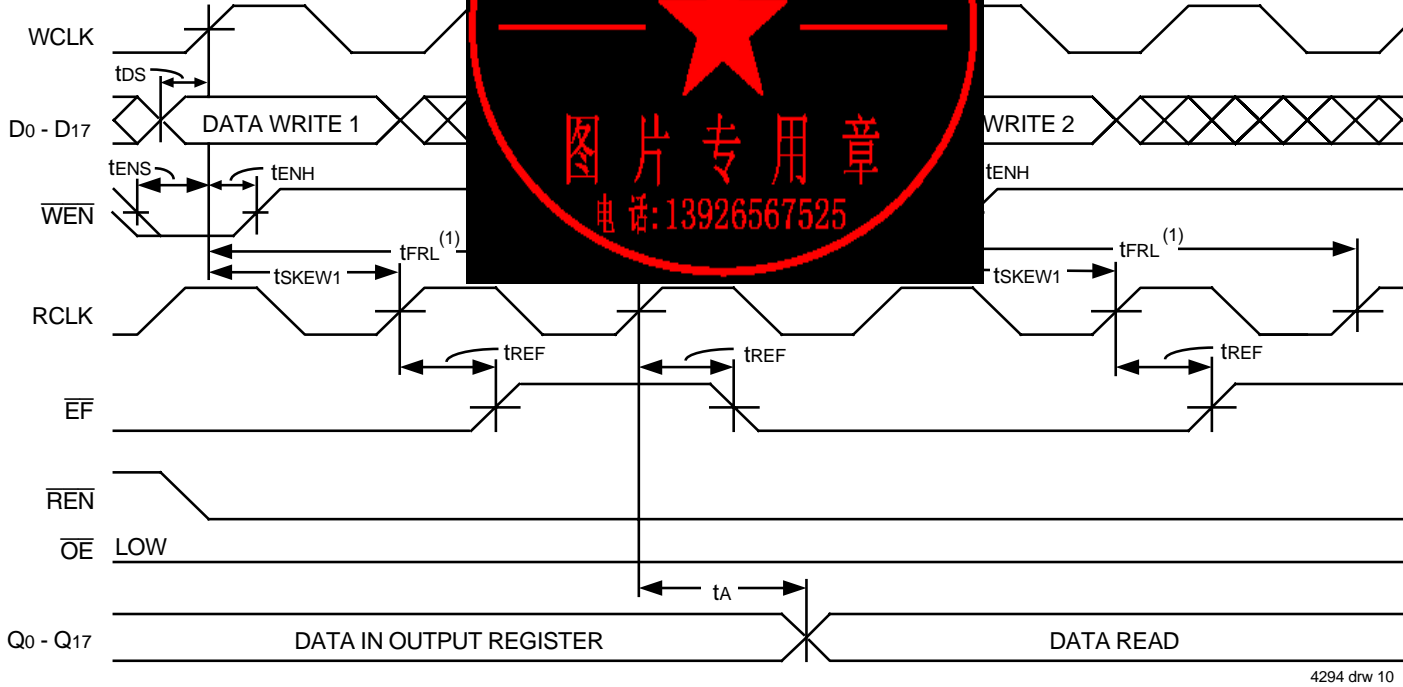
WCLK

tDS

D0 - D17

DATA WRITE 1

WRITE 2

图 片 专 用 章

电话:13926567525

tENS

tENH

tENH

$\overline{WEN}$

tFRL$^{(1)}$

tFRL$^{(1)}$

tSKEW1

tSKEW1

RCLK

tREF

tREF

tREF

$\overline{EF}$

$\overline{REN}$

$\overline{OE}$ LOW

tA

Q0 - Q17

DATA IN OUTPUT REGISTER

DATA READ

4294 drw 10